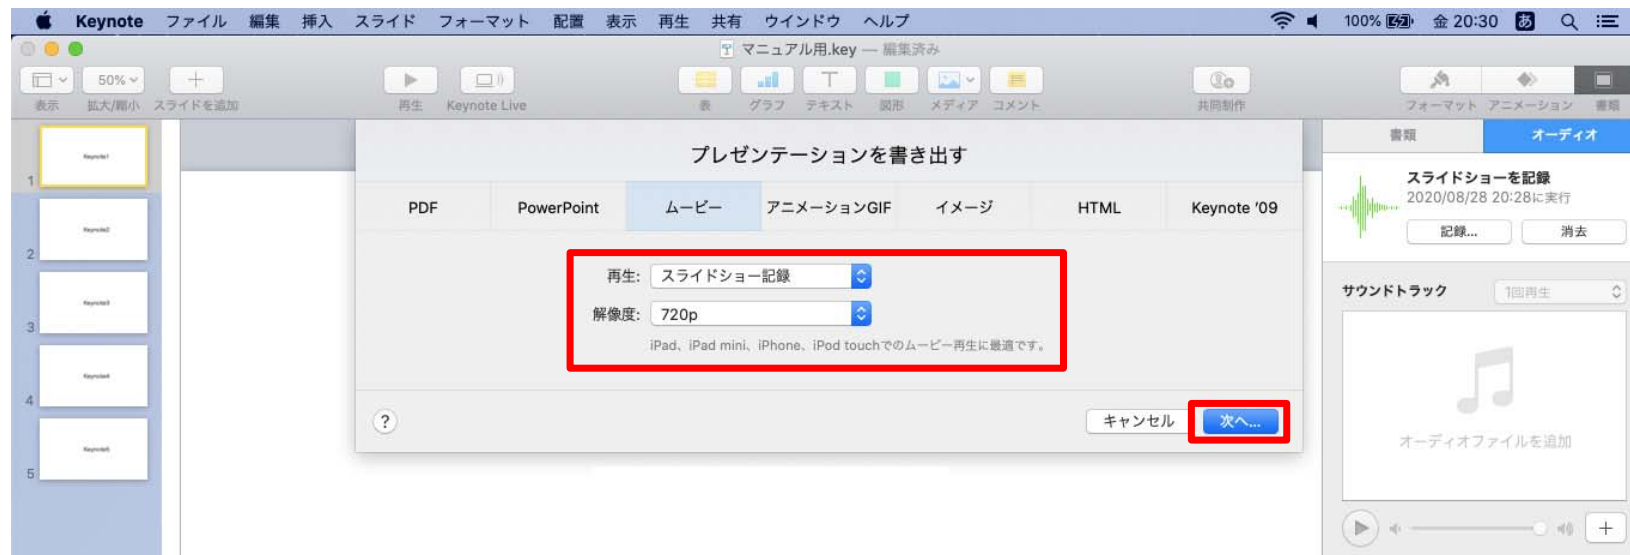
Keynote ファイル 編集 挿入 スライド フォーマット 配置 表示 再生 共有 ウインドウ ヘルプ

100% 金 20:30 あ

マニュアル用.key — 編集済み

50%

表示 拡大/縮小 スライドを追加 再生 Keynote Live 表 グラフ テキスト 図形 メディア コメント 共同制作 フォーマット アニメーション 書類

1
Keynote1
2
Keynote2
3
Keynote3
4
Keynote4
5
Keynote5

プレゼンテーションを書き出す

| PDF | PowerPoint | ムービー | アニメーションGIF | イメージ | HTML | Keynote '09 |
|---|---|---|---|---|---|---|

再生: スライドショー記録
解像度: 720p
iPad、iPad mini、iPhone、iPod touchでのムービー再生に最適です。

?

キャンセル 次へ...

書類 オーディオ

スライドショーを記録
2020/08/28 20:28に実行
記録... 消去

サウンドトラック 1回再生

オーディオファイルを追加

+